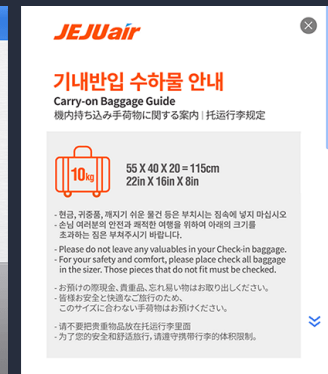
JEJUair

기내반입 수하물 안내
Carry-on Baggage Guide
機内持ち込み手荷物に関する案内 | 托运行李规定

10kg

55 X 40 X 20 = 115cm
22in X 16in X 8in

- 현금, 귀중품, 깨지기 쉬운 물건 등은 부치시는 짐속에 넣지 마십시오
- 손님 여러분의 안전과 쾌적한 여행을 위하여 아래의 크기를 초과하는 짐은 부쳐주시기 바랍니다.

- Please do not leave any valuables in your Check-in baggage.
- For your safety and comfort, please place check all baggage in the sizer. Those pieces that do not fit must be checked.

- お預けの際現金、貴重品、忘れ易い物はお取り出しください。
- 皆様お安全と快適なご旅行のため、このサイズに合わない手荷物はお預けください。

- 请不要把贵重物品放在托运行李里面
- 为了您的安全和舒适旅行，请遵守携带行李的体积限制。